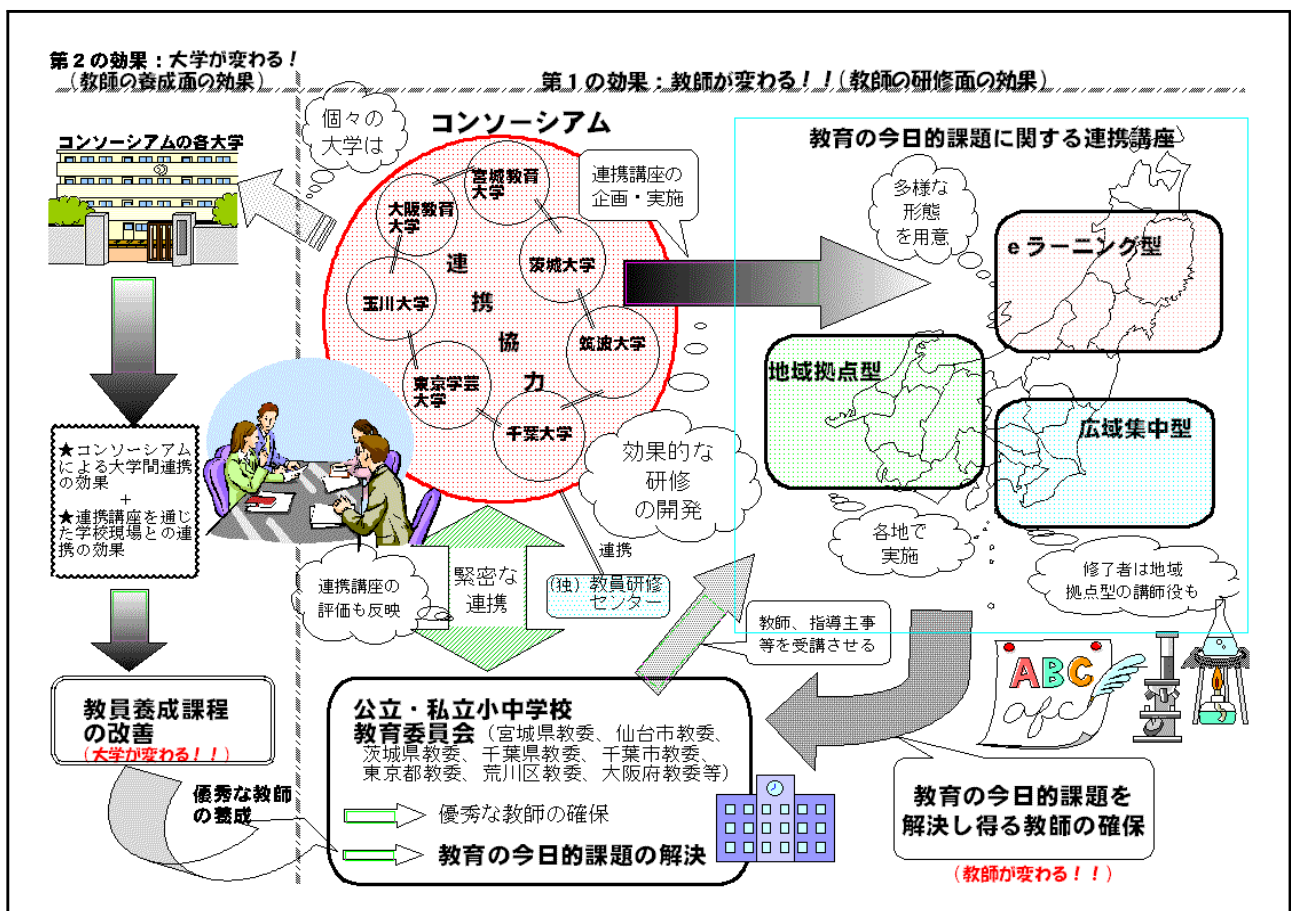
第２の効果：大学が変わる！
（教師の養成面の効果）

第１の効果：教師が変わる！！（教師の研修面の効果）

コンソーシアムの各大学

個々の大学は

コンソーシアム

宮城教育大学
大阪教育大学
茨城大学
玉川大学
筑波大学
東京学芸大学
千葉大学

連携協力

連携講座の企画・実施

教育の今日的課題に関する連携講座

多様な形態を用意

eラーニング型

地域拠点型

広域集中型

★コンソーシアムによる大学間連携の効果
＋
★連携講座を通じた学校現場との連携の効果

効果的な研修の開発

各地で実施

修了者は地域拠点型の講師役も

連携講座の評価も反映

緊密な連携

連携

（独）教員研修センター

教師、指導主事等を受講させる

教員養成課程の改善
（大学が変わる！！）

公立・私立小中学校
教育委員会（宮城県教委、仙台市教委、茨城県教委、千葉県教委、千葉市教委、東京都教委、荒川区教委、大阪府教委等）

優秀な教師の養成

優秀な教師の確保

教育の今日的課題の解決

ABC
abc

教育の今日的課題を解決し得る教師の確保
（教師が変わる！！）